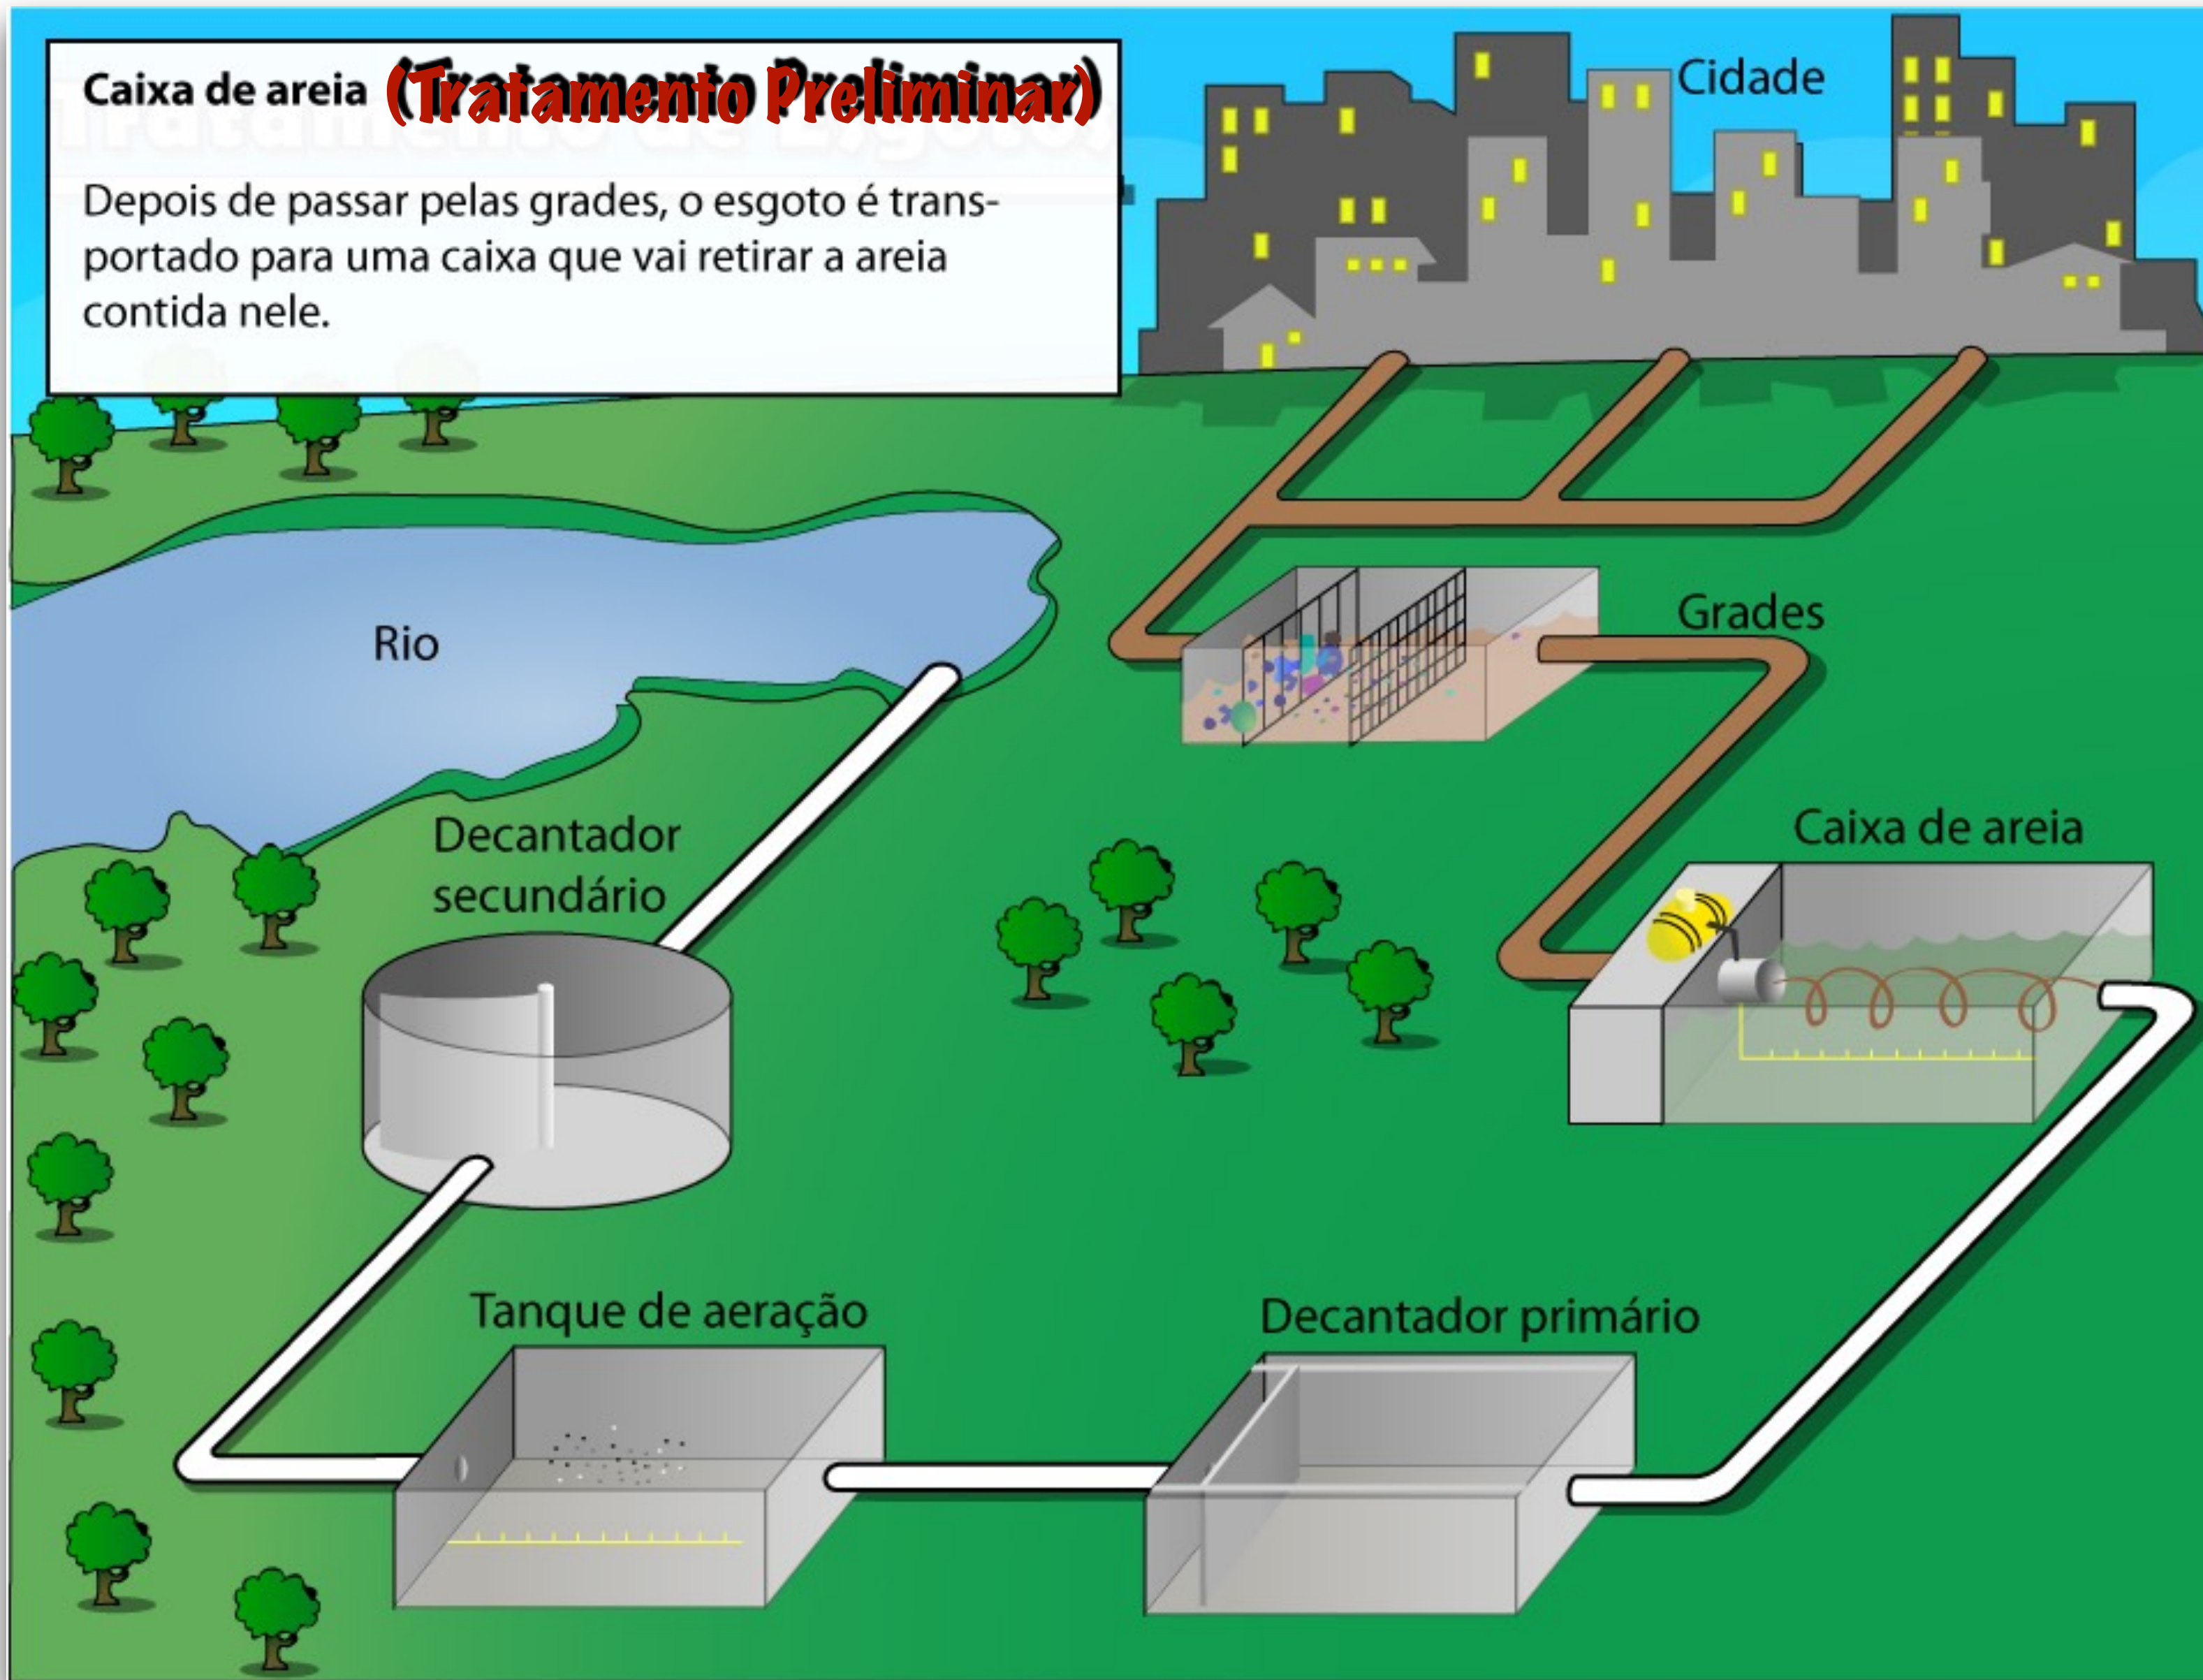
Caixa de areia (Tratamento Preliminar)

Depois de passar pelas grades, o esgoto é transportado para uma caixa que vai retirar a areia contida nele.

Cidade

Rio

Grades

Decantador secundário

Caixa de areia

Tanque de aeração

Decantador primário